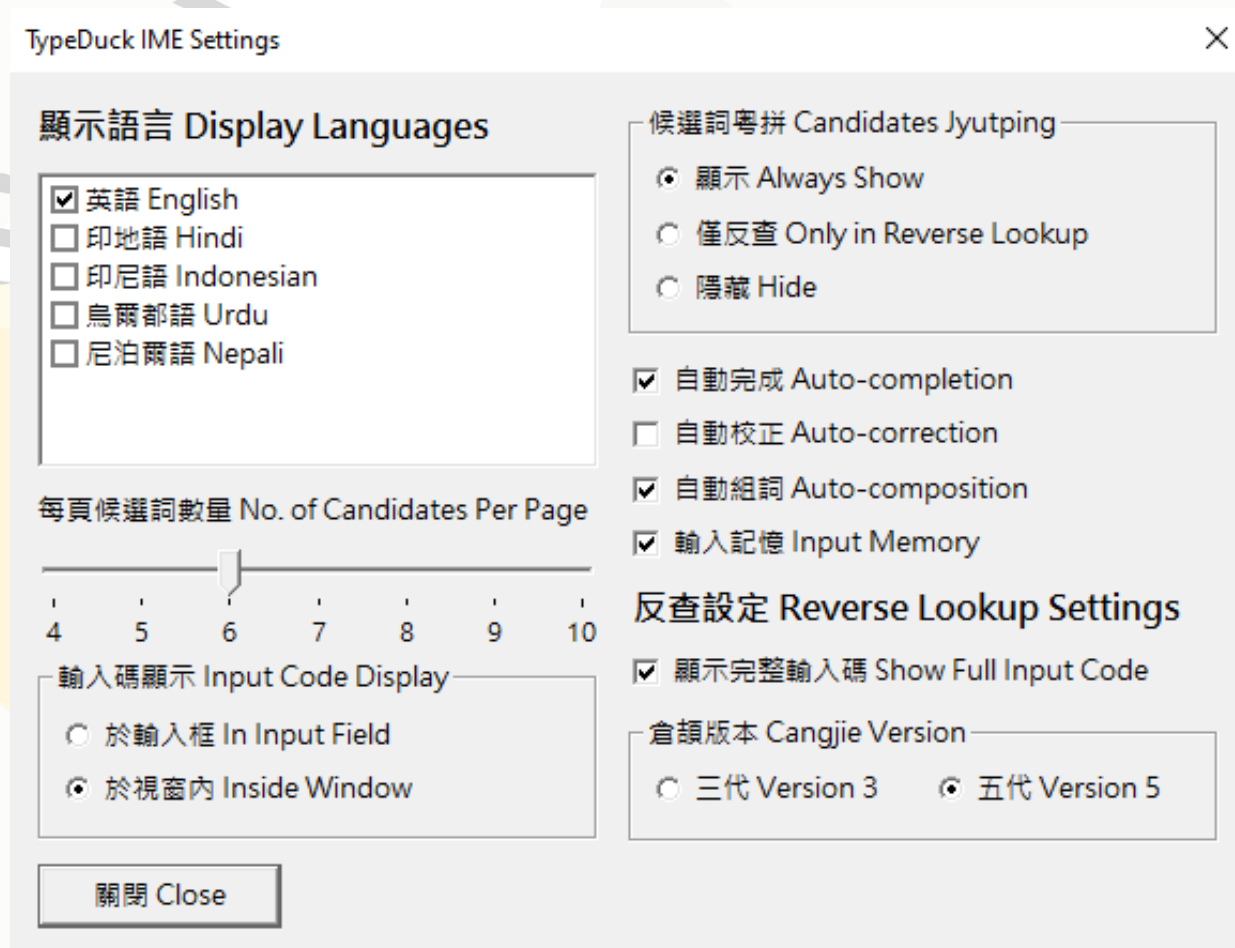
TypeDuck IME Settings

×

顯示語言 Display Languages

☑ 英語 English
☐ 印地語 Hindi
☐ 印尼語 Indonesian
☐ 烏爾都語 Urdu
☐ 尼泊爾語 Nepali

每頁候選詞數量 No. of Candidates Per Page

4 5 6 7 8 9 10

輸入碼顯示 Input Code Display

○ 於輸入框 In Input Field
◉ 於視窗內 Inside Window

關閉 Close

候選詞粵拼 Candidates Jyutping

◉ 顯示 Always Show
○ 僅反查 Only in Reverse Lookup
○ 隱藏 Hide

☑ 自動完成 Auto-completion
☐ 自動校正 Auto-correction
☑ 自動組詞 Auto-composition
☑ 輸入記憶 Input Memory

反查設定 Reverse Lookup Settings

☑ 顯示完整輸入碼 Show Full Input Code

倉頡版本 Cangjie Version

○ 三代 Version 3 ◉ 五代 Version 5